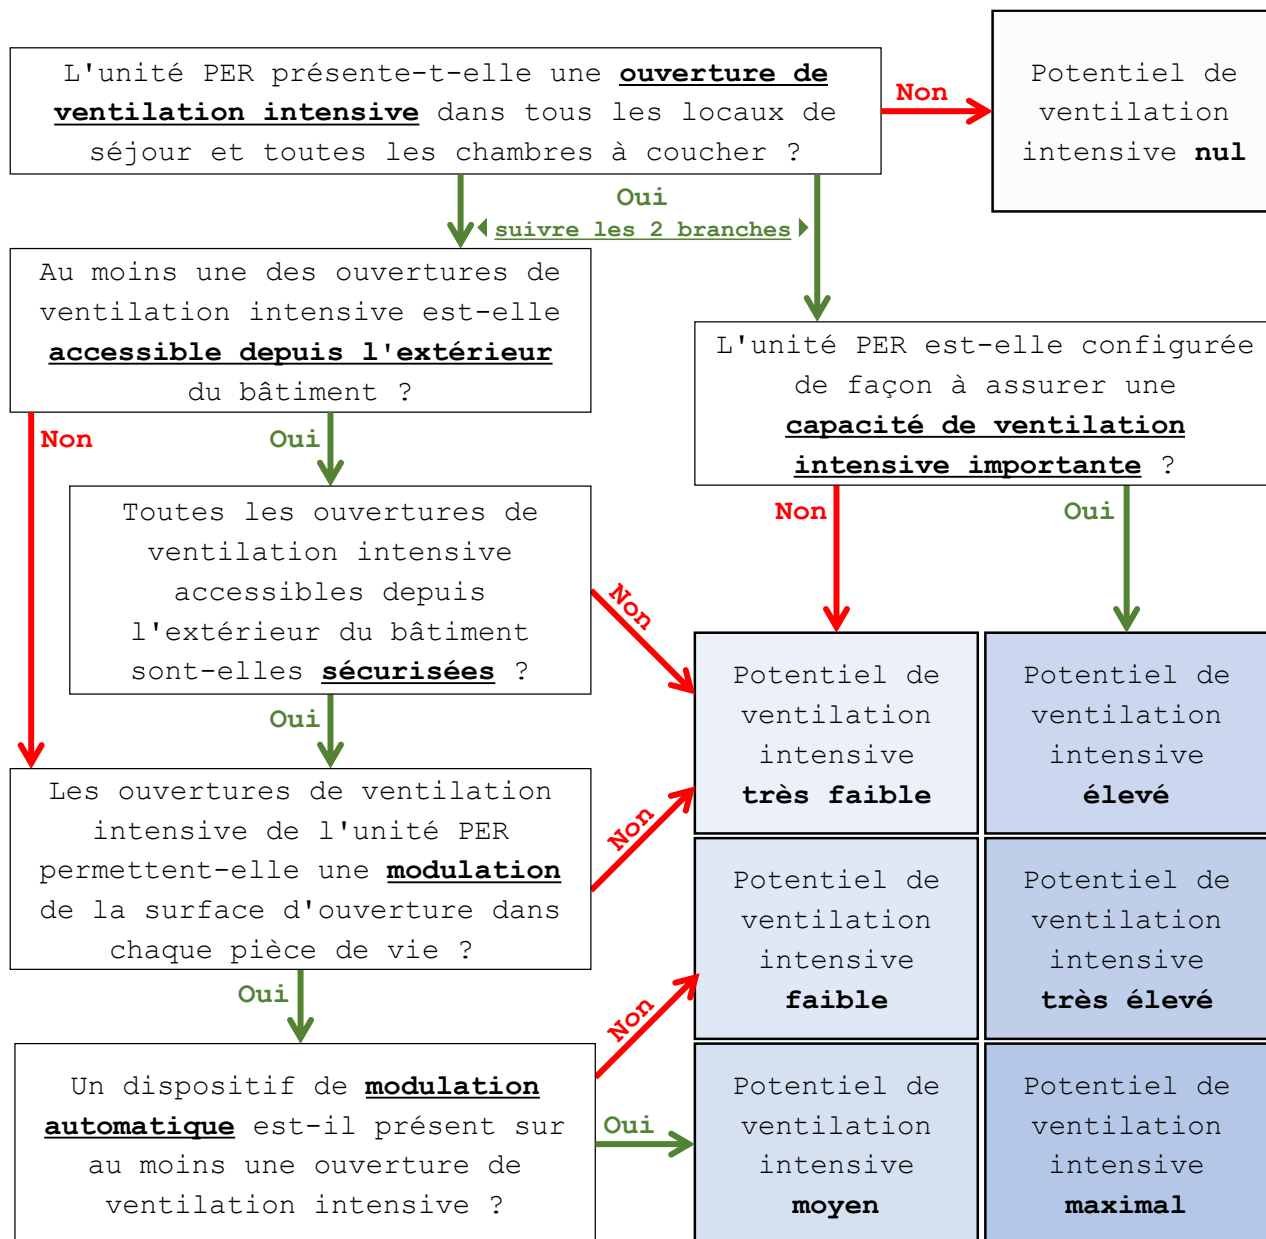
L'unité PER présente-t-elle une **ouverture de ventilation intensive** dans tous les locaux de séjour et toutes les chambres à coucher ?

Non

Potentiel de ventilation intensive **nul**

Oui

suivre les 2 branches

Au moins une des ouvertures de ventilation intensive est-elle **accessible depuis l'extérieur** du bâtiment ?

L'unité PER est-elle configurée de façon à assurer une **capacité de ventilation intensive importante** ?

Non

Oui

Non

Oui

Toutes les ouvertures de ventilation intensive accessibles depuis l'extérieur du bâtiment sont-elles **sécurisées** ?

Non

Potentiel de ventilation intensive **très faible**

Potentiel de ventilation intensive **élevé**

Oui

Les ouvertures de ventilation intensive de l'unité PER permettent-elle une **modulation** de la surface d'ouverture dans chaque pièce de vie ?

Non

Potentiel de ventilation intensive **faible**

Potentiel de ventilation intensive **très élevé**

Oui

Non

Un dispositif de **modulation automatique** est-il présent sur au moins une ouverture de ventilation intensive ?

Oui

Potentiel de ventilation intensive **moyen**

Potentiel de ventilation intensive **maximal**